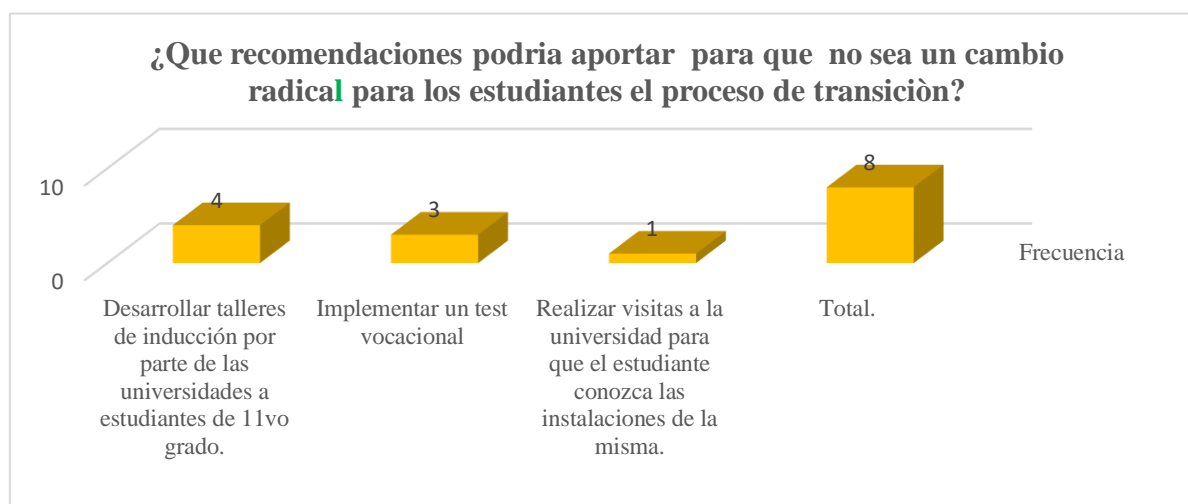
¿Que recomendaciones podria aportar para que no sea un cambio radical para los estudiantes el proceso de transiciòn?

10

0

4

3

1

8

Frecuencia

Desarrollar talleres de inducción por parte de las universidades a estudiantes de 11vo grado.

Implementar un test vocacional

Realizar visitas a la universidad para que el estudiante conozca las instalaciones de la misma.

Total.